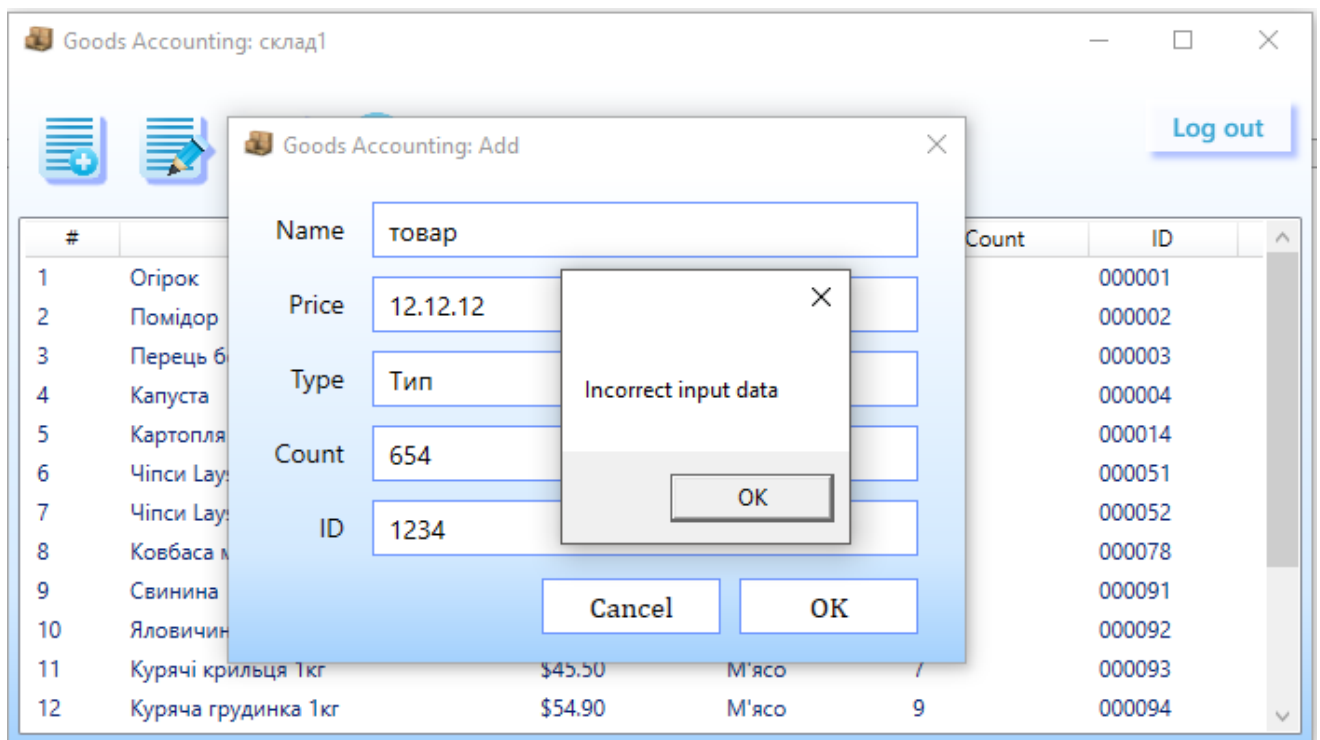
Goods Accounting: склад1

Log out

| # | | | | Count | ID |
|---|---|---|---|---|---|
| 1 | Огірок | | | | 000001 |
| 2 | Помідор | | | | 000002 |
| 3 | Перець б | | | | 000003 |
| 4 | Капуста | | | | 000004 |
| 5 | Картопля | | | | 000014 |
| 6 | Чіпси Lay | | | | 000051 |
| 7 | Чіпси Lay | | | | 000052 |
| 8 | Ковбаса м | | | | 000078 |
| 9 | Свинина | | | | 000091 |
| 10 | Яловичин | | | | 000092 |
| 11 | Курячі крильця 1кг | $45.50 | М'ясо | 7 | 000093 |
| 12 | Куряча грудинка 1кг | $54.90 | М'ясо | 9 | 000094 |

Goods Accounting: Add

Name товар

Price 12.12.12

Type Тип

Count 654

ID 1234

Cancel OK

Incorrect input data

OK